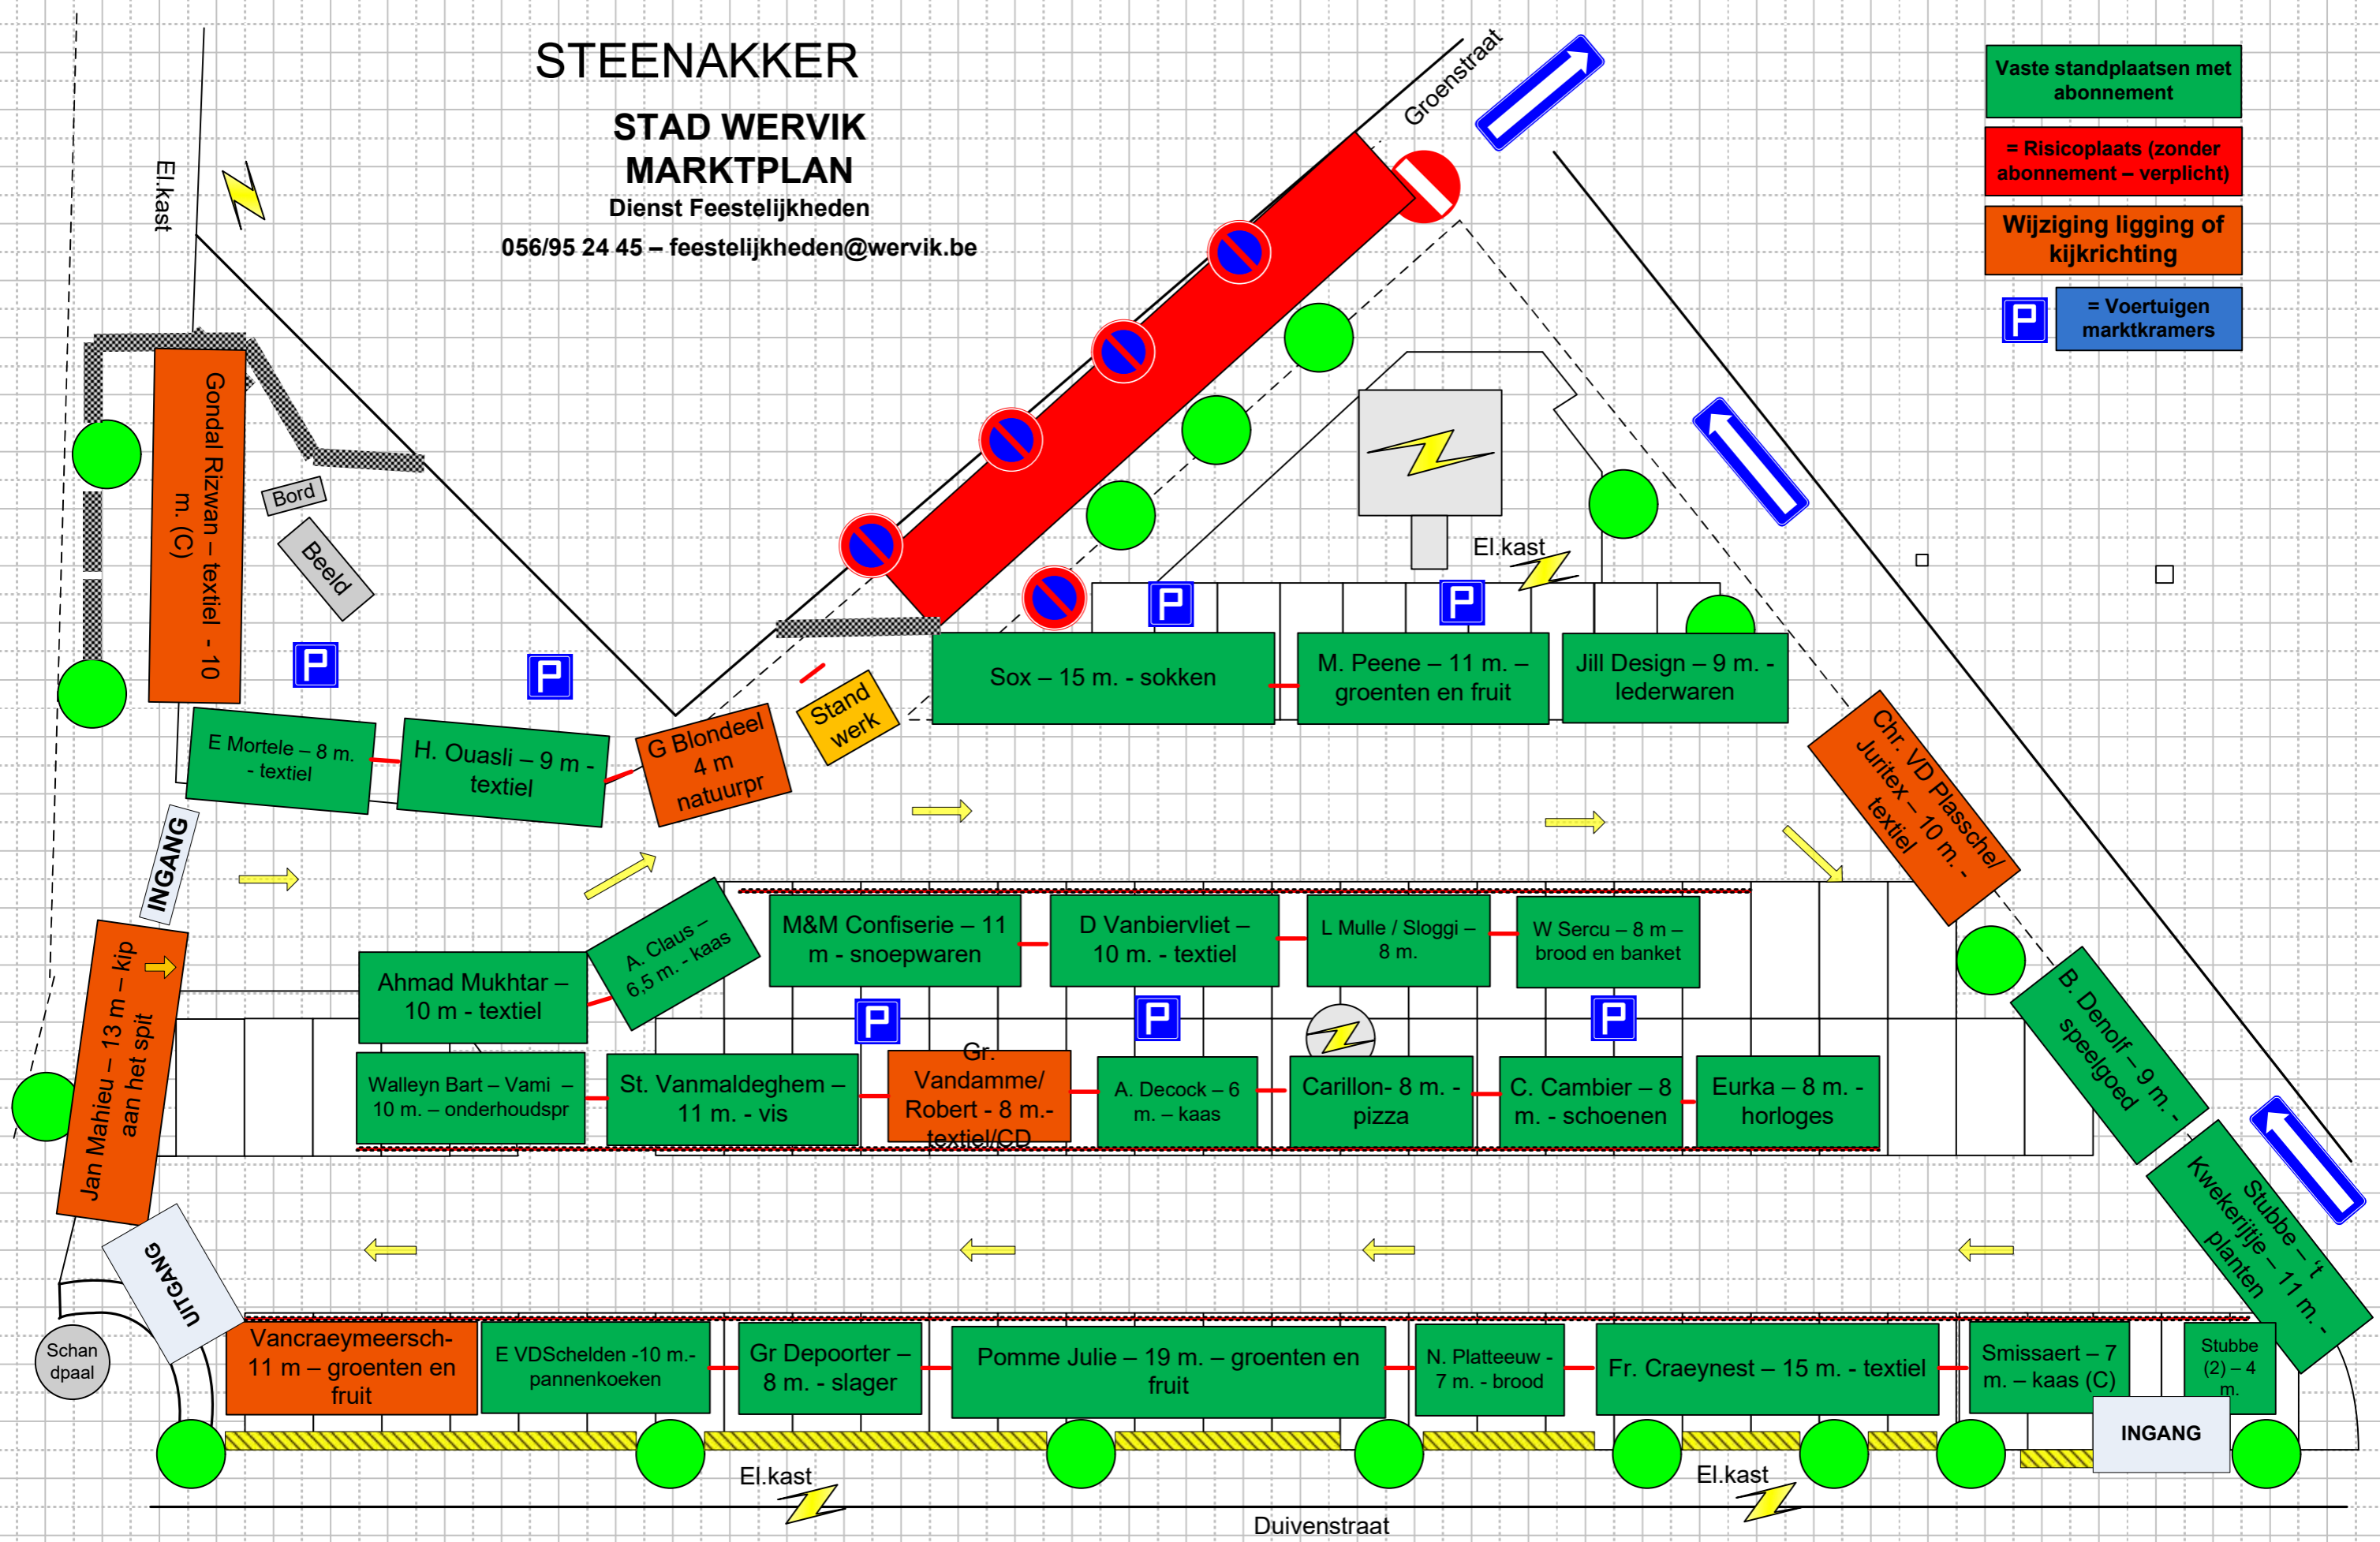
STEENAKKER

STAD WERVIK
MARKTPLAN
Dienst Feestelijkheden
056/95 24 45 – feestelijkheden@wervik.be

Vaste standplaatsen met abonnement

= Risicoplaats (zonder abonnement – verplicht)

Wijziging ligging of kijkrichting

P = Voertuigen marktkramers

Groenstraat

El.kast

Gondal Rizwan – textiel - 10 m. (C)

Bord

Beeld

P

P

E Mortele – 8 m. - textiel

H. Ouasli – 9 m - textiel

G Blondeel 4 m natuurpr

Stand werk

Sox – 15 m. - sokken

M. Peene – 11 m. – groenten en fruit

Jill Design – 9 m. - lederwaren

El.kast

P

P

Chr. VD Plassche/ Juritex – 10 m. - textiel

INGANG

Jan Mahieu – 13 m – kip aan het spit

A. Claus – 6,5 m. - kaas

M&M Confiserie – 11 m - snoepwaren

D Vanbiervliet – 10 m. - textiel

L Mulle / Sloggi – 8 m.

W Sercu – 8 m – brood en banket

Ahmad Mukhtar – 10 m - textiel

P

P

P

B. Denolf – 9 m. - speelgoed

Walleyn Bart – Vami – 10 m. – onderhoudspr

St. Vanmaldeghem – 11 m. - vis

Gr. Vandamme/ Robert - 8 m.- textiel/CD

A. Decock – 6 m. – kaas

Carillon- 8 m. - pizza

C. Cambier – 8 m. - schoenen

Eurka – 8 m. - horloges

Stubbe – 't Kwekerijtje – 11 m. - planten

UITGANG

Schandpaal

Vancraeymeersch- 11 m – groenten en fruit

E VDSchelden -10 m.- pannenkoeken

Gr Depoorter – 8 m. - slager

Pomme Julie – 19 m. – groenten en fruit

N. Platteeuw - 7 m. - brood

Fr. Craeynest – 15 m. - textiel

Smissaert – 7 m. – kaas (C)

Stubbe (2) – 4 m.

INGANG

El.kast

El.kast

Duivenstraat